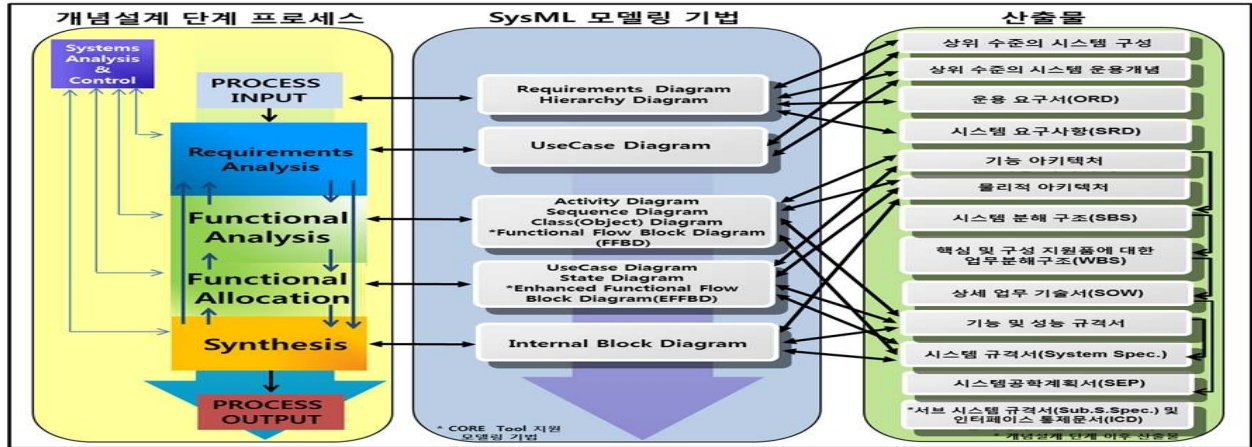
개념설계 단계 프로세스

Systems Analysis & Control

PROCESS INPUT

Requirements Analysis

Functional Analysis

Functional Allocation

Synthesis

PROCESS OUTPUT

SysML 모델링 기법

Requirements Diagram Hierarchy Diagram

UseCase Diagram

Activity Diagram Sequence Diagram Class(Object) Diagram *Functional Flow Block Diagram (FFBD)

UseCase Diagram State Diagram *Enhanced Functional Flow Block Diagram(EFFBD)

Internal Block Diagram

* CORE Tool 지원 모델링 기법

산출물

상위 수준의 시스템 구성

상위 수준의 시스템 운용개념

운용 요구서(ORD)

시스템 요구사항(SRD)

기능 아키텍처

물리적 아키텍처

시스템 분해 구조(SBS)

핵심 및 구성 지원품에 대한 업무분해구조(WBS)

상세 업무 기술서(SOW)

기능 및 성능 규격서

시스템 규격서(System Spec.)

시스템공학계획서(SEP)

*서브 시스템 규격서(Sub.S.Spec.) 및 인터페이스 통제문서(ICD)

* 개념설계 단계 이후 산출물